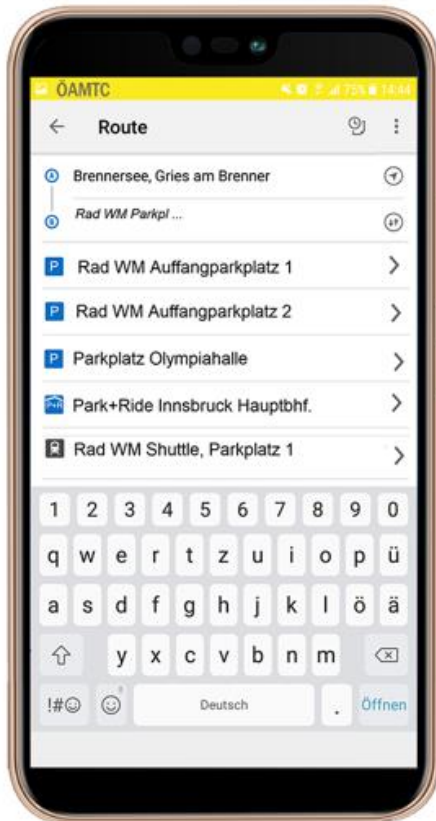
ÖAMTC 75% 14:44

Route

Brennersee, Gries am Brenner

Rad WM Parkpl ...

P Rad WM Auffangparkplatz 1

P Rad WM Auffangparkplatz 2

P Parkplatz Olympiahalle

Park+Ride Innsbruck Hauptbhf.

Rad WM Shuttle, Parkplatz 1

1 2 3 4 5 6 7 8 9 0

q w e r t z u i o p ü

a s d f g h j k l ö ä

y x c v b n m

!#☺ Deutsch . Öffnen